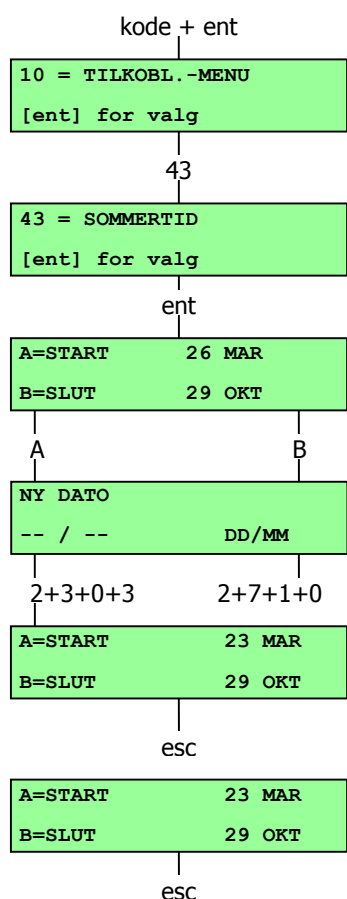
kode + ent

10 = TILKOBL.-MENU
[ent] for valg

43

43 = SOMMERTID
[ent] for valg

ent

A=START 26 MAR
B=SLUT 29 OKT

A

B

NY DATO
-- / -- DD/MM

2+3+0+3

2+7+1+0

A=START 23 MAR
B=SLUT 29 OKT

esc

A=START 23 MAR
B=SLUT 29 OKT

esc